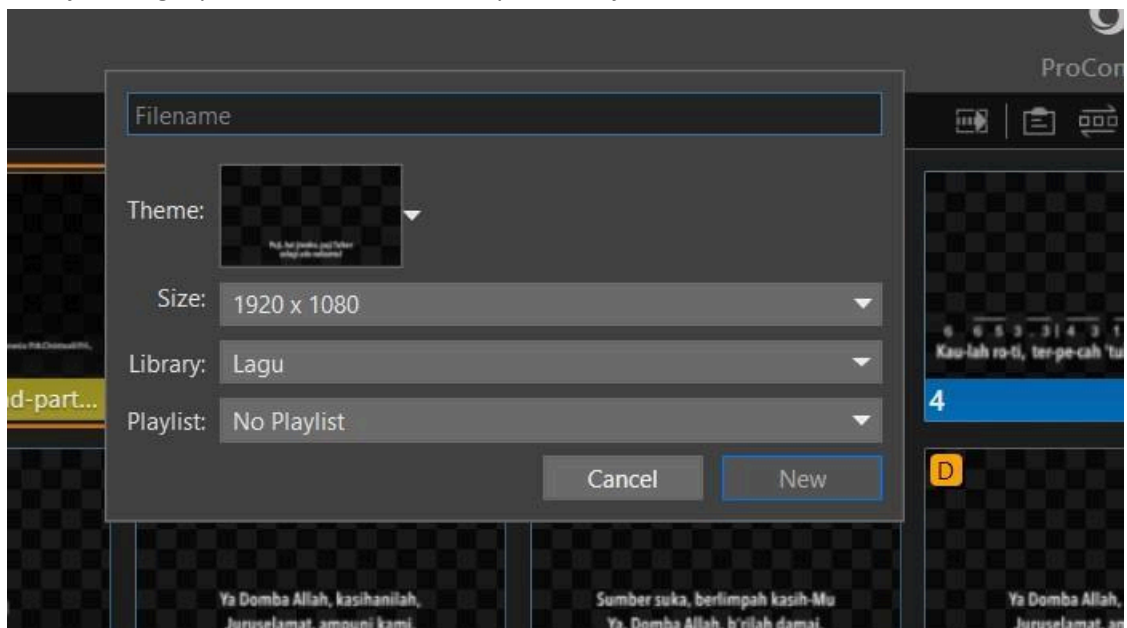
ProCon

Filename

Theme:

Size: 1920 x 1080

Library: Lagu

Playlist: No Playlist

Cancel New

d-part...

6 6 5 3 . 3 | 4 3 1
Kau-lah ro-ti, ter-pe-cah 'tu

4

D

Ya Domba Allah, kasihanilah,
Juruselamat, ampuni kami

Sumber suka, berlimpah kasih-Mu
Ya, Domba Allah, b'rilah damai

Ya Domba Allah,
Juruselamat, an